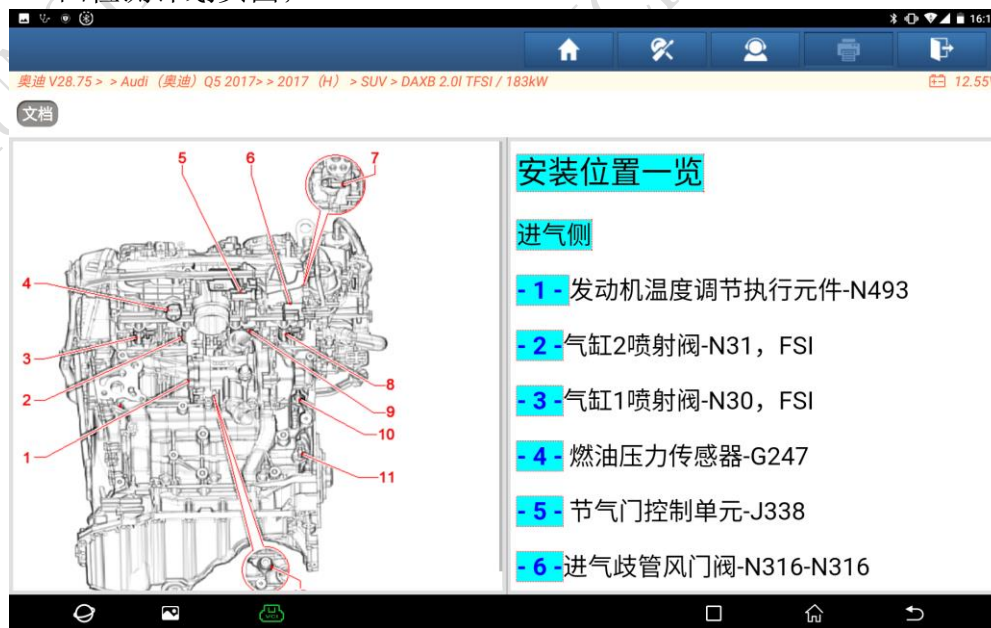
16:1

奥迪 V28.75 > > Audi（奥迪）Q5 2017> > 2017（H） > SUV > DAXB 2.0l TFSI / 183kW

12.55

文档

5 6 7 4 3 2 1 8 9 10 11

安装位置一览

进气侧

- 1 - 发动机温度调节执行元件-N493

- 2 - 气缸2喷射阀-N31，FSI

- 3 - 气缸1喷射阀-N30，FSI

- 4 - 燃油压力传感器-G247

- 5 - 节气门控制单元-J338

- 6 - 进气歧管风门阀-N316-N316